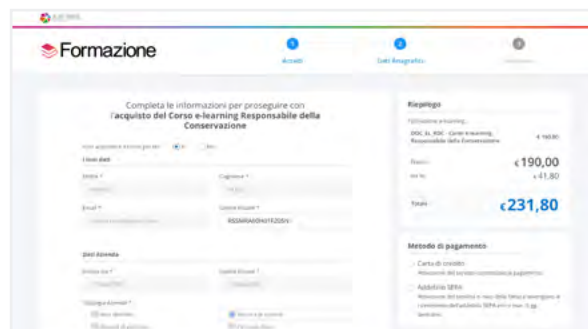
Formazione

1 Accesso
2 Dati Anagrafici
3

Completa le informazioni per proseguire con l'acquisto del Corso e-learning Responsabile della Conservazione

I miei dati

Nome *
Cognome *
Email *
Codice Fiscale *
RSSMRA80A01F205X

Dati Azienda

Partita Iva *
Codice Fiscale *

Riepilogo

DOC_EL_RDC - Corso E-learning Responsabile della Conservazione
€ 190,00

€ 190,00
€ 41,80

Totale
€ 231,80

Metodo di pagamento

Carta di credito
Addebito SEPA